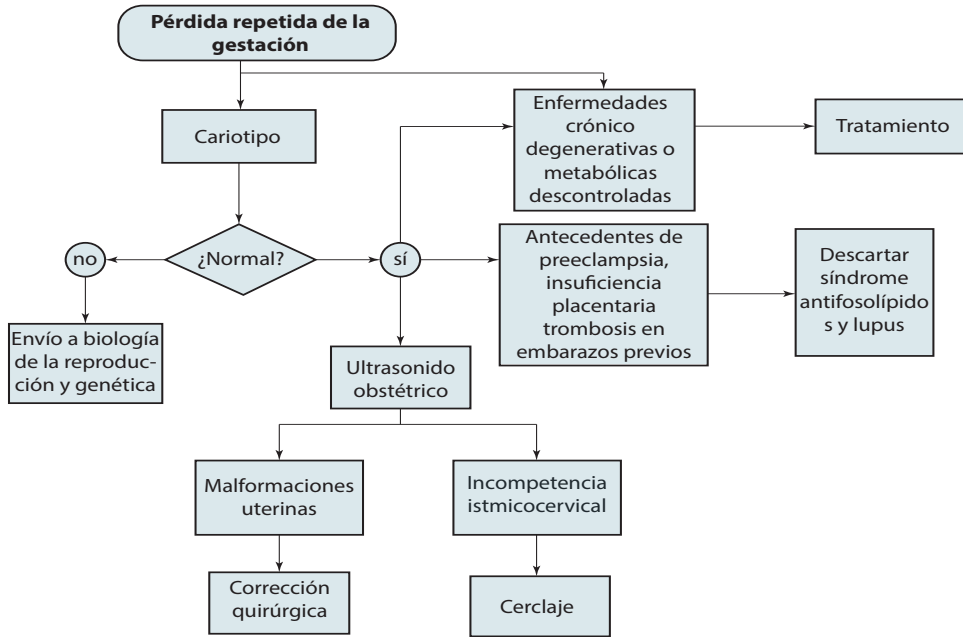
Pérdida repetida de la gestación

Cariotipo

¿Normal?

no

Envío a biología de la reproducción y genética

sí

Enfermedades crónico degenerativas o metabólicas descontroladas

Tratamiento

Antecedentes de preeclampsia, insuficiencia placentaria trombosis en embarazos previos

Descartar síndrome antifosolípidos y lupus

Ultrasonido obstétrico

Malformaciones uterinas

Corrección quirúrgica

Incompetencia istmicocervical

Cerclaje